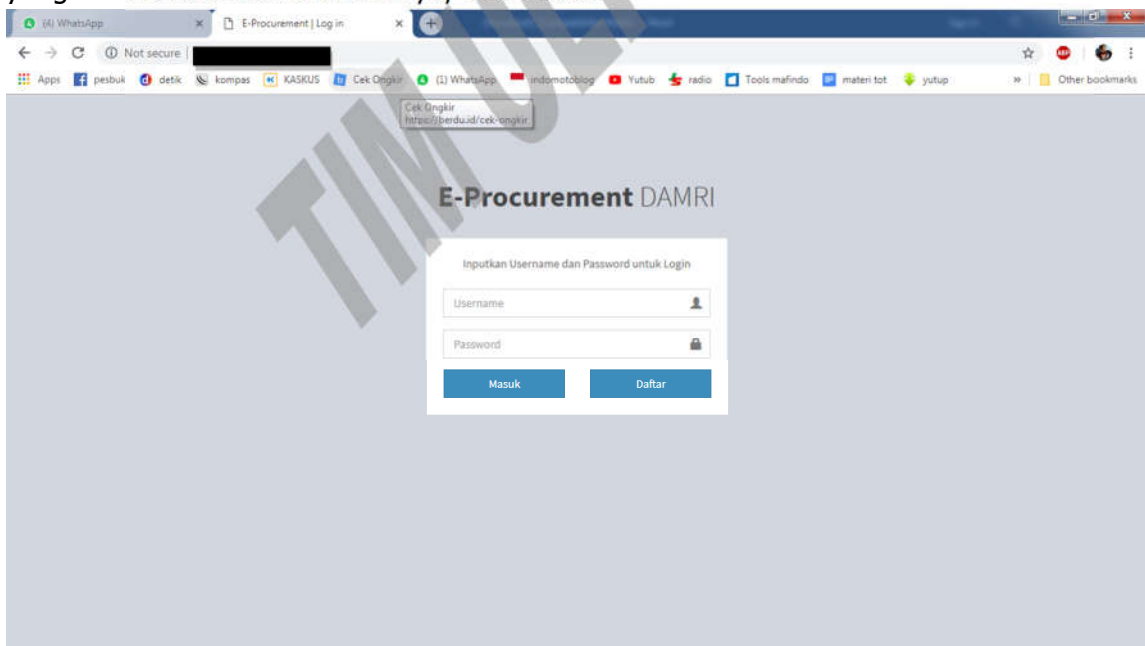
(4) WhatsApp
E-Procurement | Log in
Not secure
Apps pesbuk detik kompas KASKUS Cek Ongkir (1) WhatsApp indomotoblog Yutub radio Tools mafindo materi tot yutup » Other bookmarks
Cek Ongkir
https://berdu.id/cek-ongkir
TIMU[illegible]

E-Procurement DAMRI

Inputkan Username dan Password untuk Login
Username
Password
Masuk
Daftar